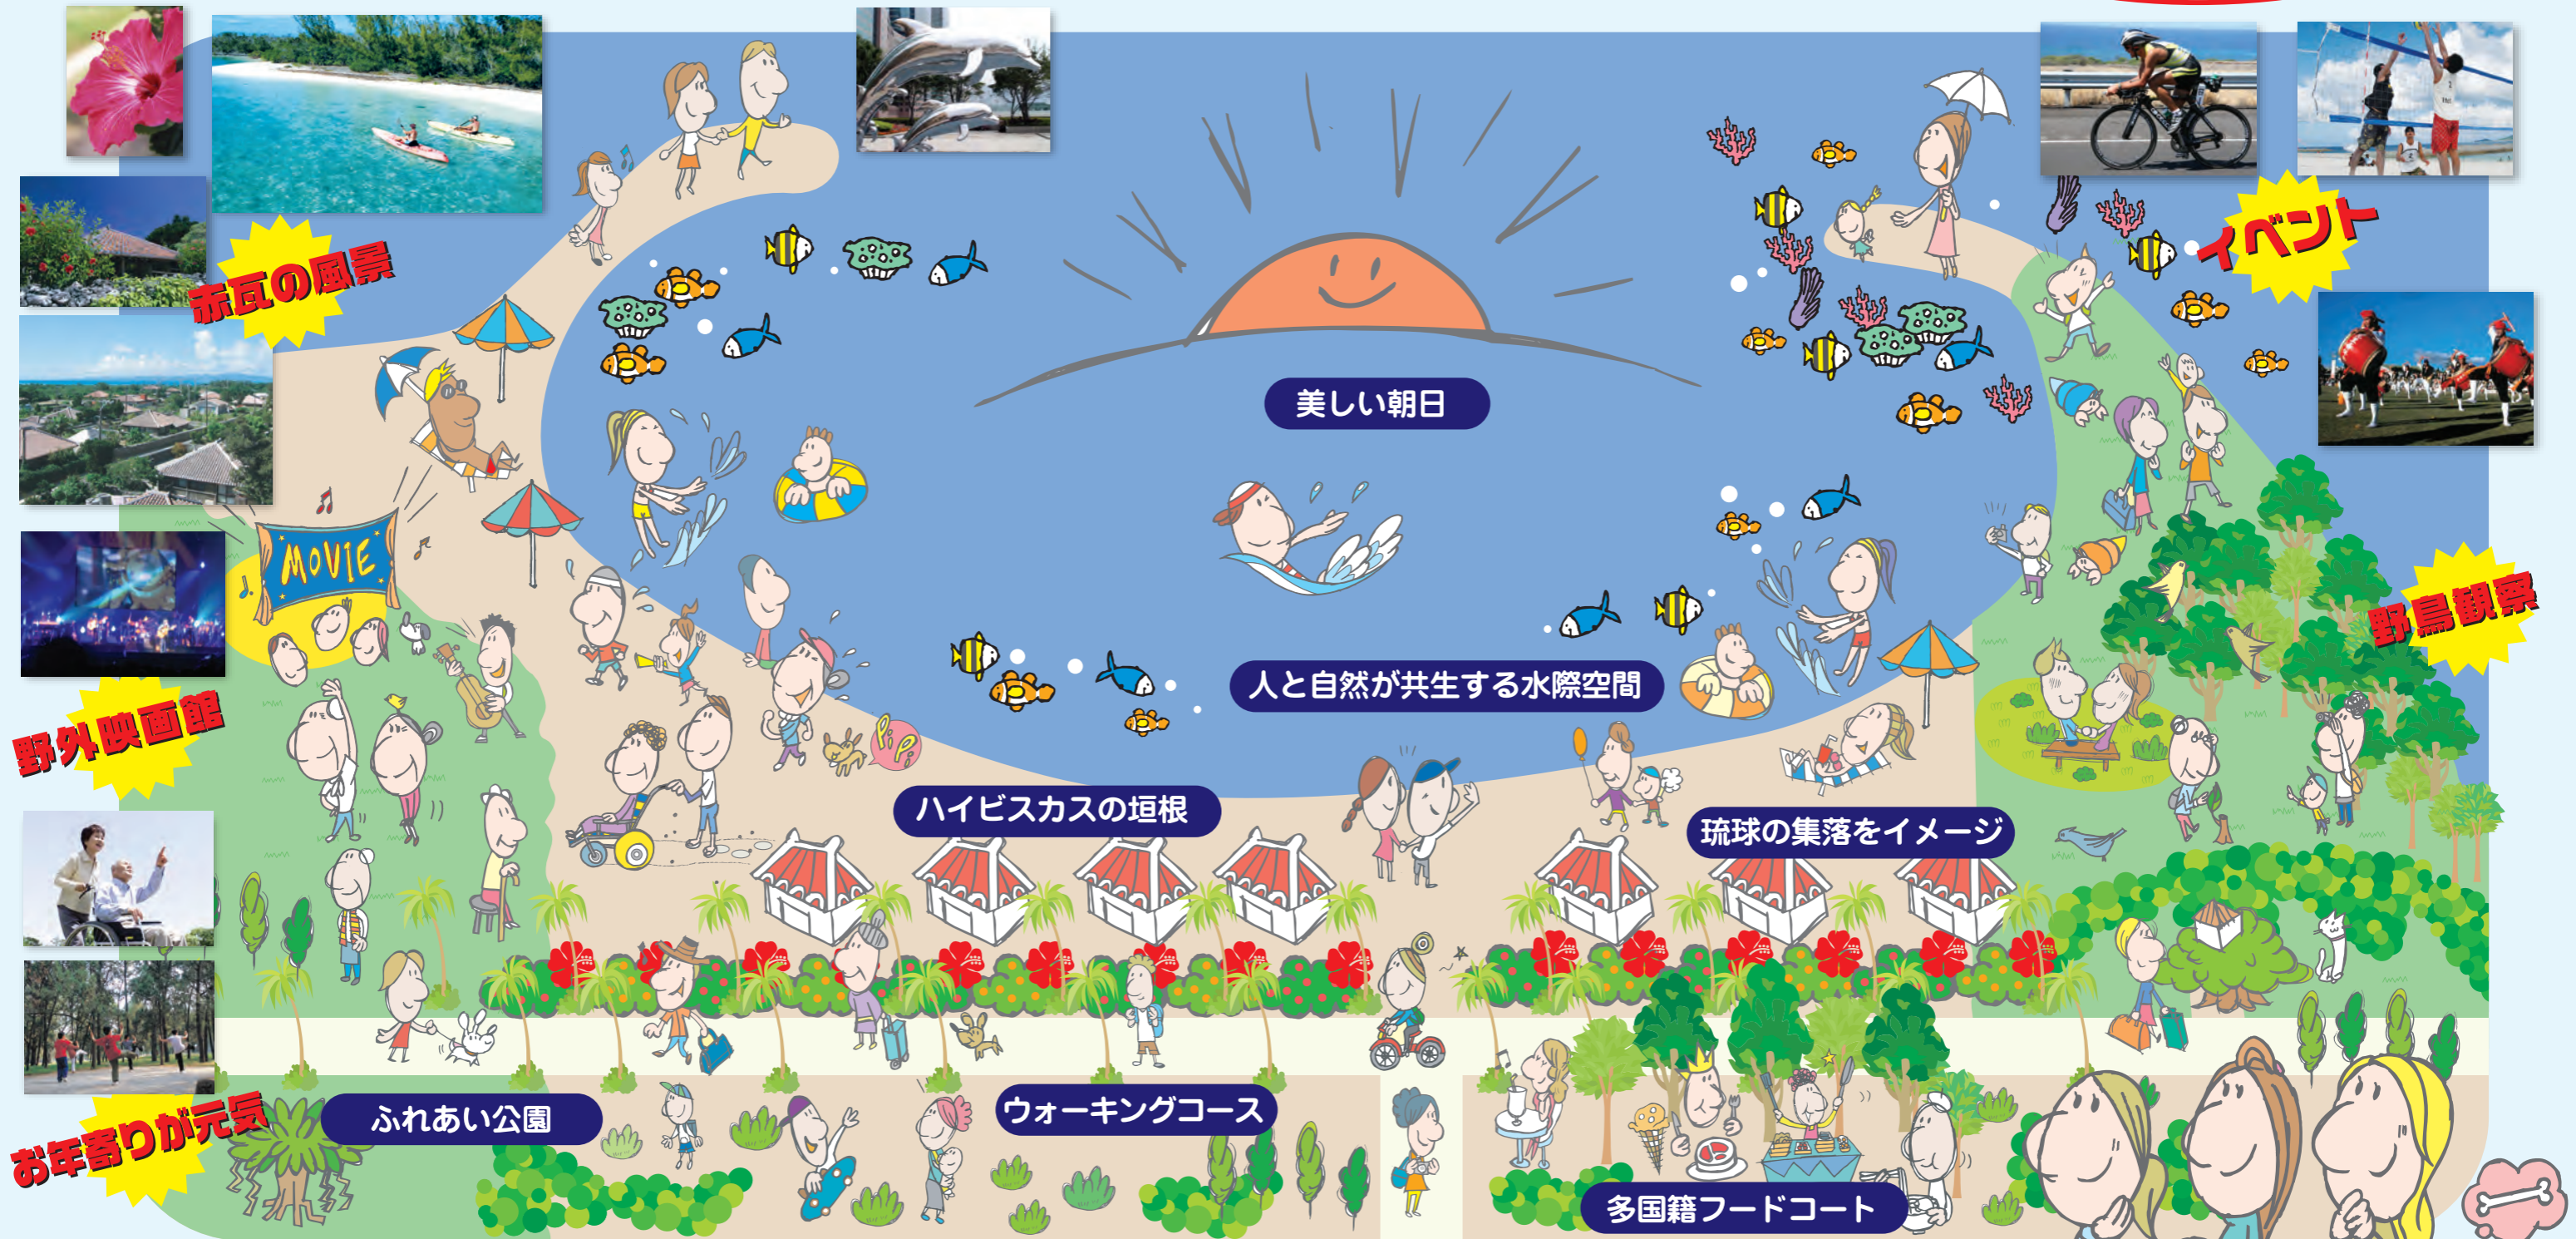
赤瓦の風景

MOVIE

野外映画館

お年寄りが元気

美しい朝日

イベント

野鳥観察

人と自然が共生する水際空間

ハイビスカスの垣根

琉球の集落をイメージ

ふれあい公園

ウォーキングコース

多国籍フードコート